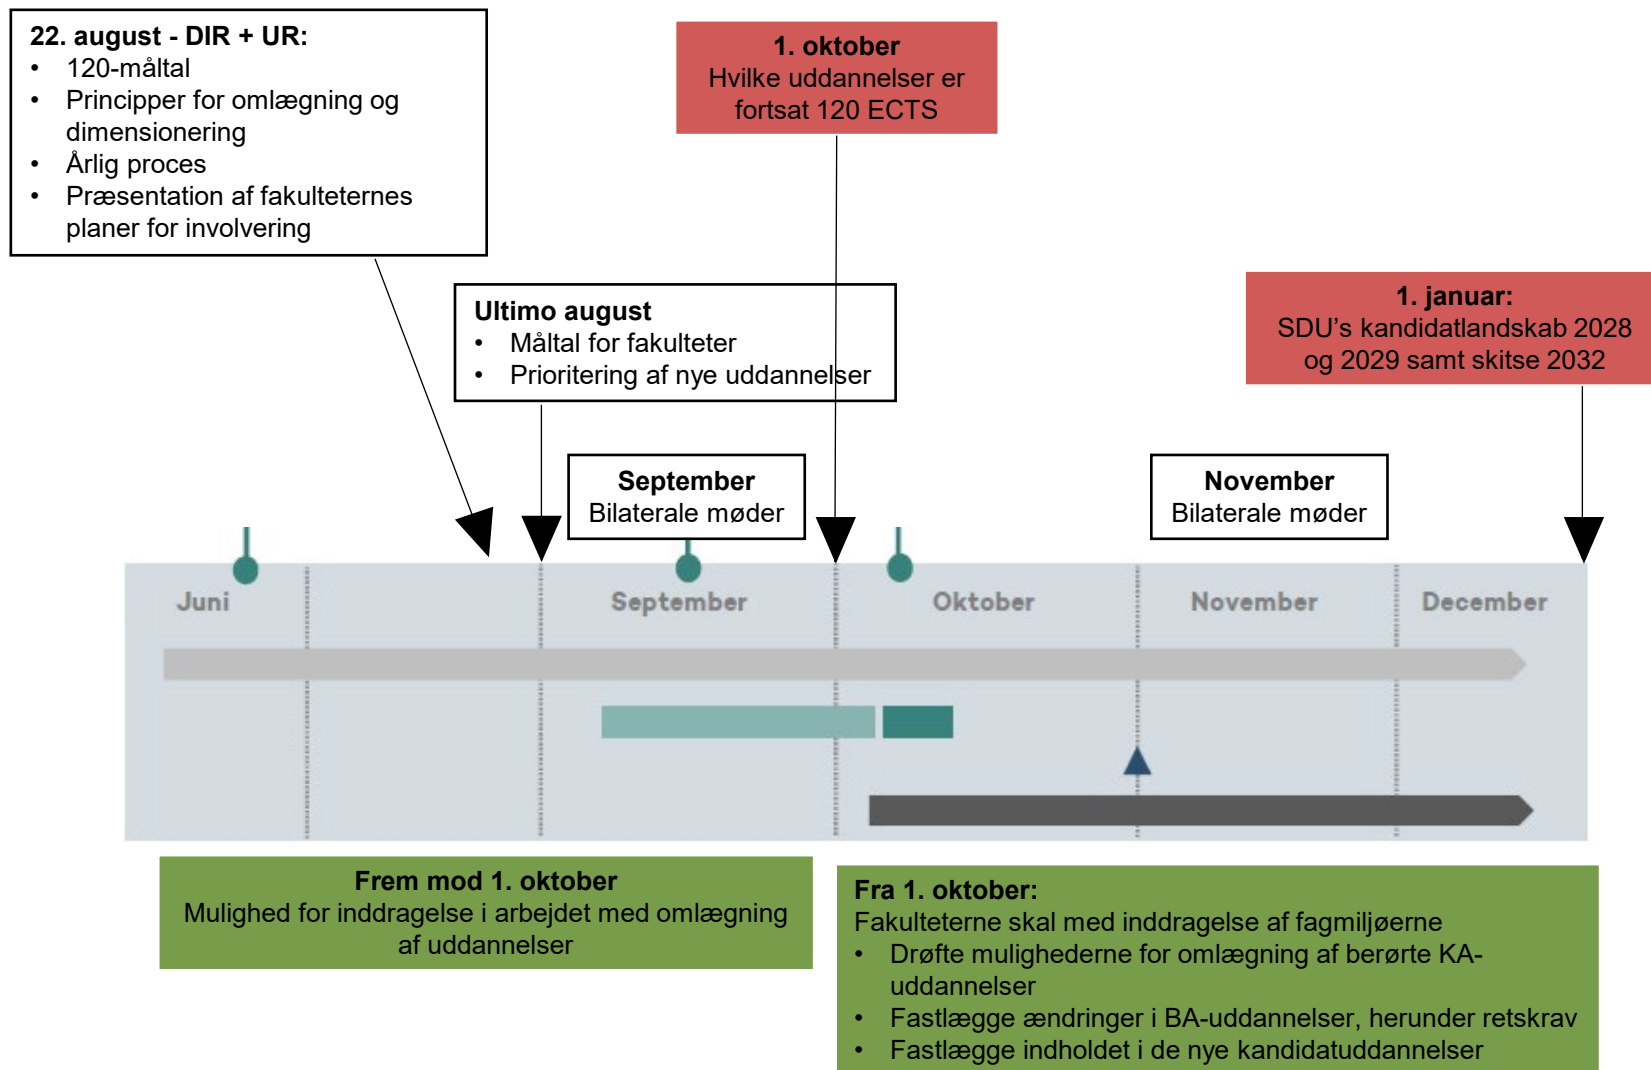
**22. august - DIR + UR:**
- 120-måltal
- Principper for omlægning og dimensionering
- Årlig proces
- Præsentation af fakulteternes planer for involvering

**1. oktober**
Hvilke uddannelser er fortsat 120 ECTS

**Ultimo august**
- Måltal for fakulteter
- Prioritering af nye uddannelser

**1. januar:**
SDU's kandidatlandskab 2028 og 2029 samt skitse 2032

**September**
Bilaterale møder

**November**
Bilaterale møder

Juni
September
Oktober
November
December

**Frem mod 1. oktober**
Mulighed for inddragelse i arbejdet med omlægning af uddannelser

**Fra 1. oktober:**
Fakulteterne skal med inddragelse af fagmiljøerne
- Drøfte mulighederne for omlægning af berørte KA-uddannelser
- Fastlægge ændringer i BA-uddannelser, herunder retskrav
- Fastlægge indholdet i de nye kandidatuddannelser